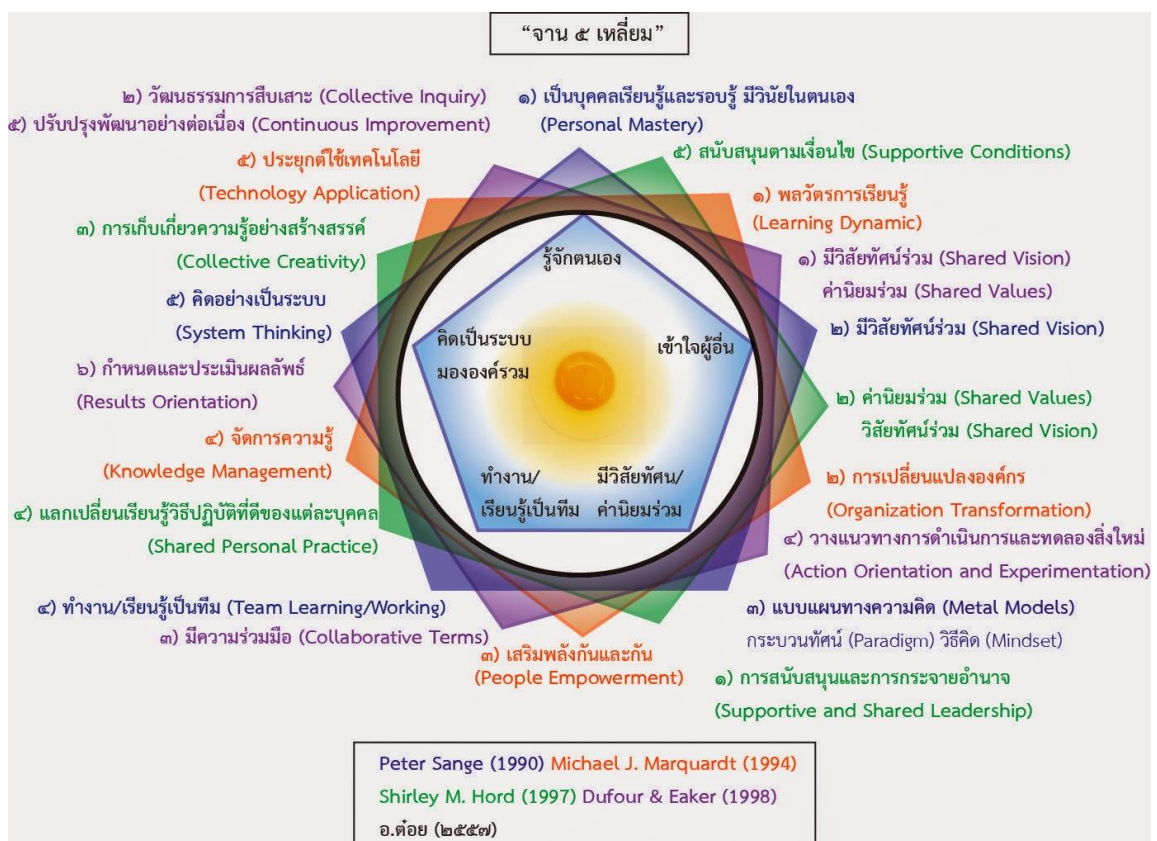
"จาน ๕ เหลี่ยม"

๒) วัฒนธรรมการสืบเสาะ (Collective Inquiry)
๕) ปรับปรุงพัฒนาอย่างต่อเนื่อง (Continuous Improvement)

๑) เป็นบุคคลเรียนรู้และรอบรู้ มีวินัยในตนเอง (Personal Mastery)

๕) ประยุกต์ใช้เทคโนโลยี (Technology Application)

๕) สนับสนุนตามเงื่อนไข (Supportive Conditions)

๑) พลวัตรการเรียนรู้ (Learning Dynamic)

๓) การเก็บเกี่ยวความรู้อย่างสร้างสรรค์ (Collective Creativity)

๑) มีวิสัยทัศน์ร่วม (Shared Vision) ค่านิยมร่วม (Shared Values)

๕) คิดอย่างเป็นระบบ (System Thinking)

๒) มีวิสัยทัศน์ร่วม (Shared Vision)

๖) กำหนดและประเมินผลลัพธ์ (Results Orientation)

รู้จักตนเอง

คิดเป็นระบบ มององ์ค์รวม

เข้าใจผู้อื่น

ทำงาน/ เรียนรู้เป็นทีม

มีวิสัยทัศน/ ค่านิยมร่วม

๒) ค่านิยมร่วม (Shared Values) วิสัยทัศน์ร่วม (Shared Vision)

๔) จัดการความรู้ (Knowledge Management)

๒) การเปลี่ยนแปลงองค์กร (Organization Transformation)

๔) แลกเปลี่ยนเรียนรู้วิธีปฏิบัติที่ดีของแต่ละบุคคล (Shared Personal Practice)

๔) วางแนวทางการดำเนินการและทดลองสิ่งใหม่ (Action Orientation and Experimentation)

๔) ทำงาน/เรียนรู้เป็นทีม (Team Learning/Working)

๓) มีความร่วมมือ (Collaborative Terms)

๓) แบบแผนทางความคิด (Metal Models) กระบวนทัศน์ (Paradigm) วิธีคิด (Mindset)

๓) เสริมพลังกันและกัน (People Empowerment)

๑) การสนับสนุนและการกระจายอำนาจ (Supportive and Shared Leadership)

Peter Sange (1990) Michael J. Marquardt (1994)
Shirley M. Hord (1997) Dufour & Eaker (1998)
อ.ต๋อย (๒๕๕๗)